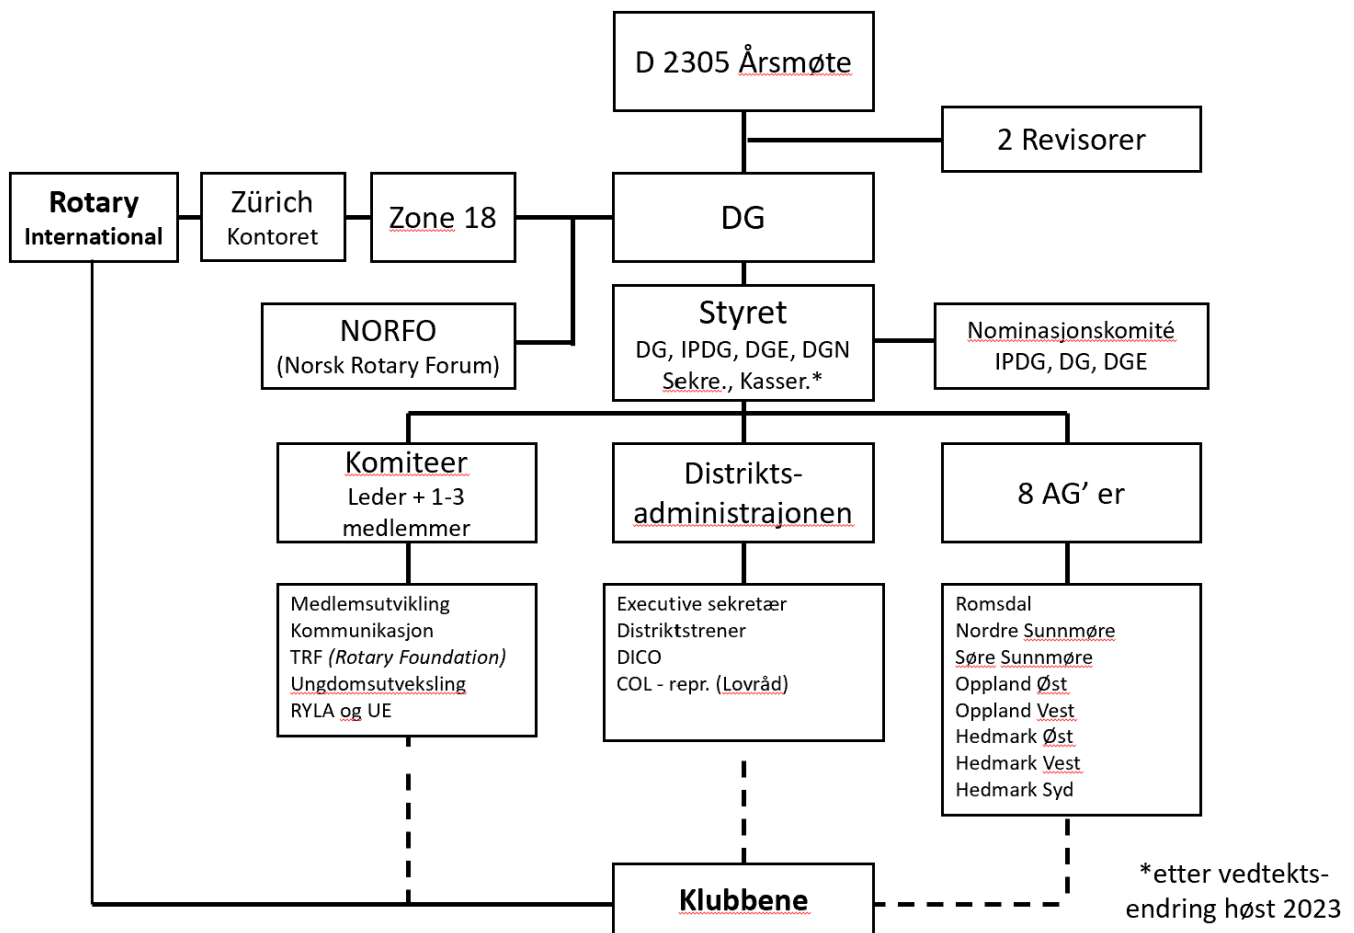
D 2305 Årsmøte

2 Revisorer

Rotary International

Zürich Kontoret

Zone 18

DG

NORFO (Norsk Rotary Forum)

Styret
DG, IPDG, DGE, DGN
Sekre., Kasser.*

Nominasjonskomité
IPDG, DG, DGE

Komiteer
Leder + 1-3 medlemmer

Distrikts-administrajonen

8 AG' er

Medlemsutvikling
Kommunikasjon
TRF (Rotary Foundation)
Ungdomsutveksling
RYLA og UE

Executive sekretær
Distriktstrener
DICO
COL - repr. (Lovråd)

Romsdal
Nordre Sunnmøre
Søre Sunnmøre
Oppland Øst
Oppland Vest
Hedmark Øst
Hedmark Vest
Hedmark Syd

Klubbene

*etter vedtekts-endring høst 2023